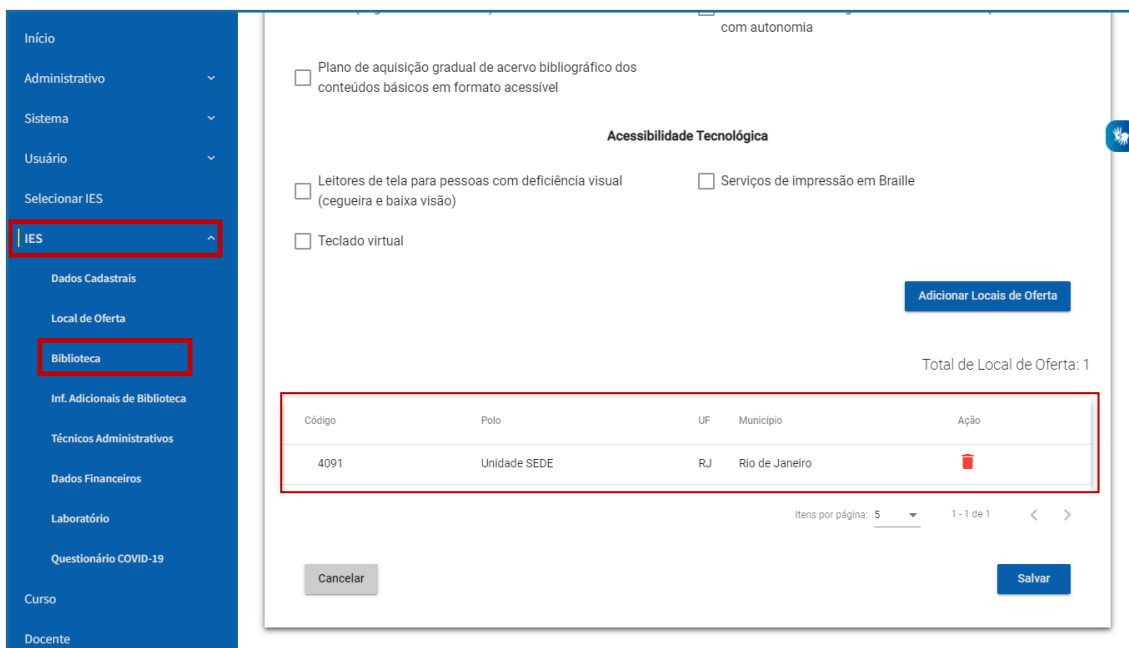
Início
Administrativo
Sistema
Usuário
Selecionar IES
IES
Dados Cadastrais
Local de Oferta
Biblioteca
Inf. Adicionais de Biblioteca
Técnicos Administrativos
Dados Financeiros
Laboratório
Questionário COVID-19
Curso
Docente

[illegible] com autonomia

Plano de aquisição gradual de acervo bibliográfico dos conteúdos básicos em formato acessível

Acessibilidade Tecnológica

Leitores de tela para pessoas com deficiência visual (cegueira e baixa visão)

Serviços de impressão em Braille

Teclado virtual

Adicionar Locais de Oferta

Total de Local de Oferta: 1

| Código | Polo | UF | Município | Ação |
|---|---|---|---|---|
| 4091 | Unidade SEDE | RJ | Rio de Janeiro | |

Itens por página: 5 1 - 1 de 1

Cancelar

Salvar